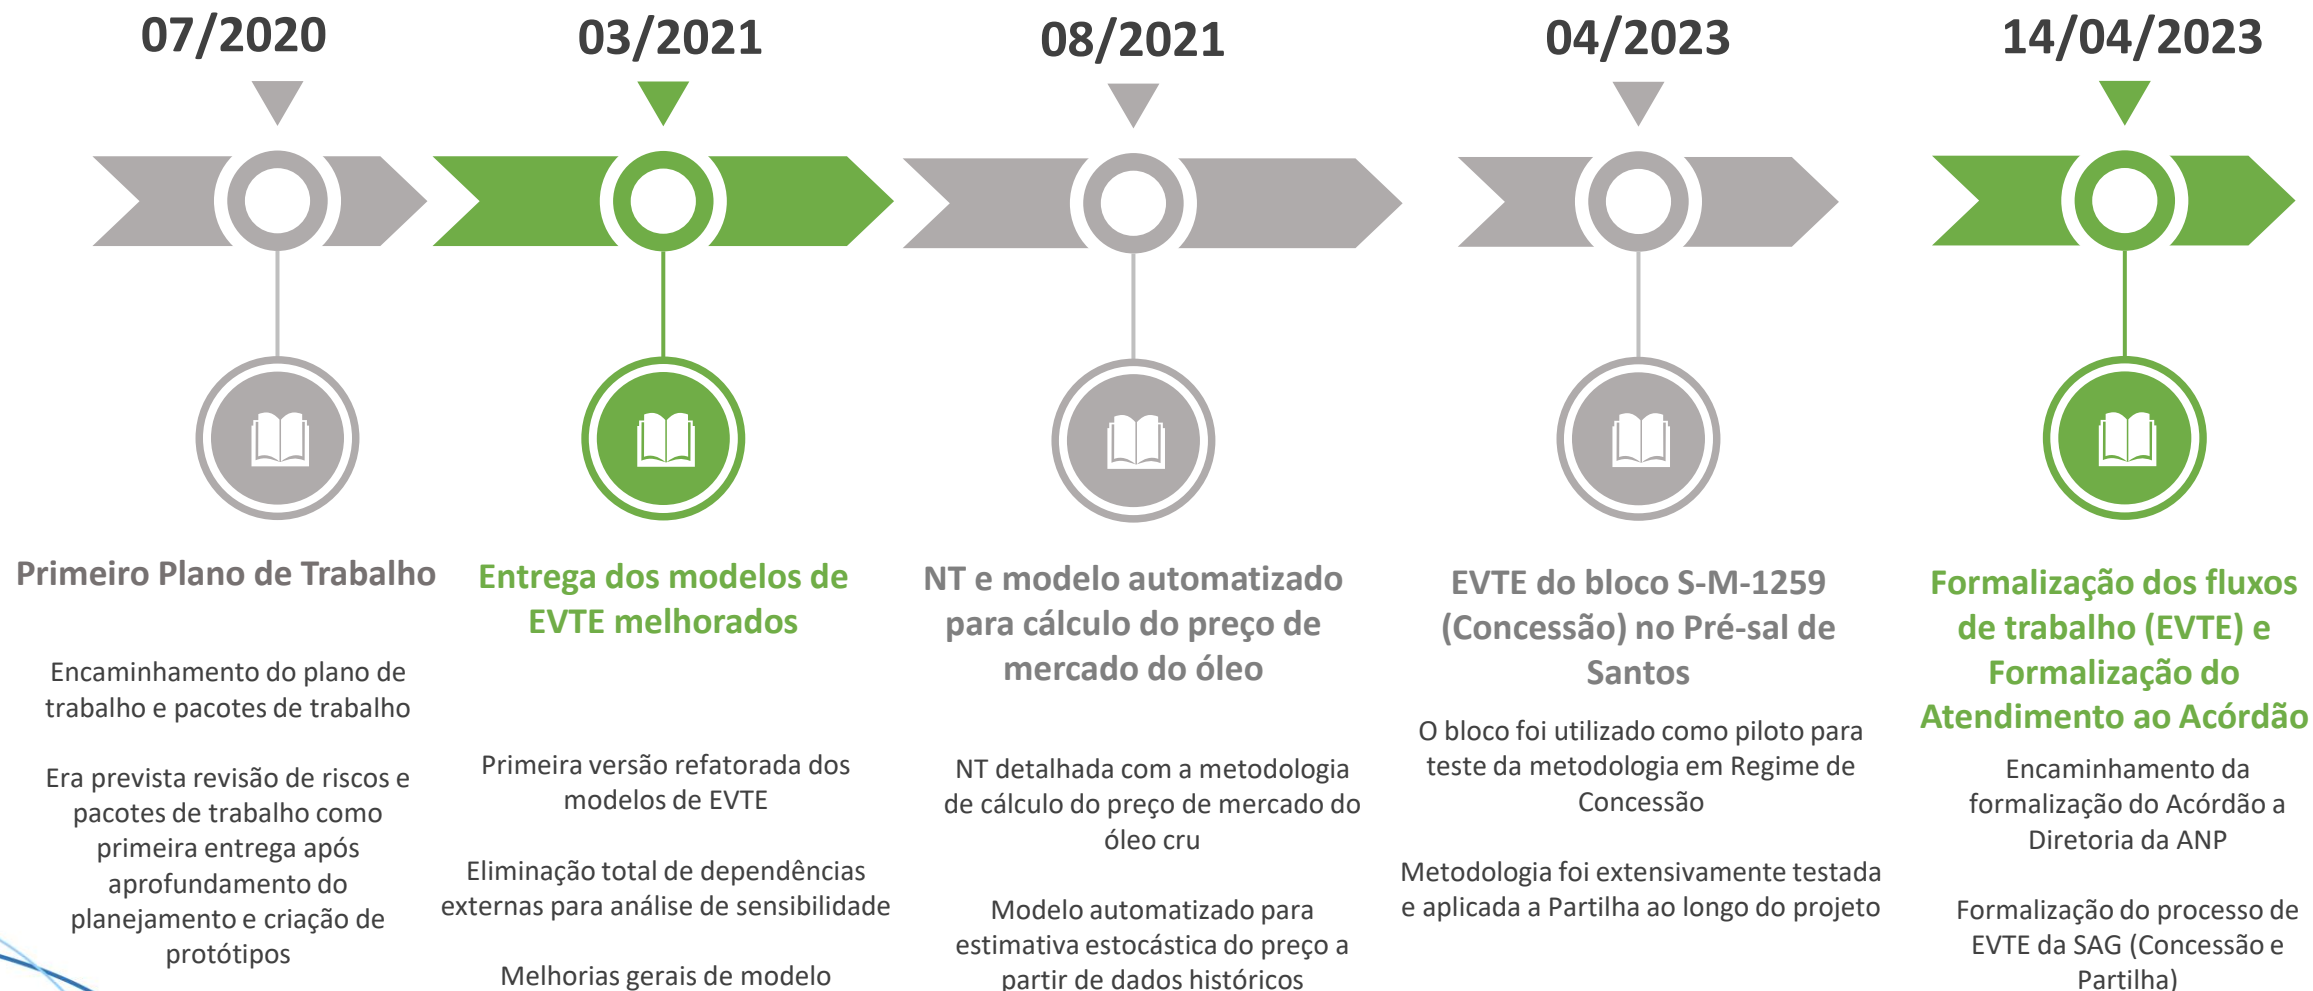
07/2020

Primeiro Plano de Trabalho

Encaminhamento do plano de trabalho e pacotes de trabalho

Era prevista revisão de riscos e pacotes de trabalho como primeira entrega após aprofundamento do planejamento e criação de protótipos

03/2021

Entrega dos modelos de EVTE melhorados

Primeira versão refatorada dos modelos de EVTE

Eliminação total de dependências externas para análise de sensibilidade

Melhorias gerais de modelo

08/2021

NT e modelo automatizado para cálculo do preço de mercado do óleo

NT detalhada com a metodologia de cálculo do preço de mercado do óleo cru

Modelo automatizado para estimativa estocástica do preço a partir de dados históricos

04/2023

EVTE do bloco S-M-1259 (Concessão) no Pré-sal de Santos

O bloco foi utilizado como piloto para teste da metodologia em Regime de Concessão

Metodologia foi extensivamente testada e aplicada a Partilha ao longo do projeto

14/04/2023

Formalização dos fluxos de trabalho (EVTE) e Formalização do Atendimento ao Acórdão

Encaminhamento da formalização do Acórdão a Diretoria da ANP

Formalização do processo de EVTE da SAG (Concessão e Partilha)